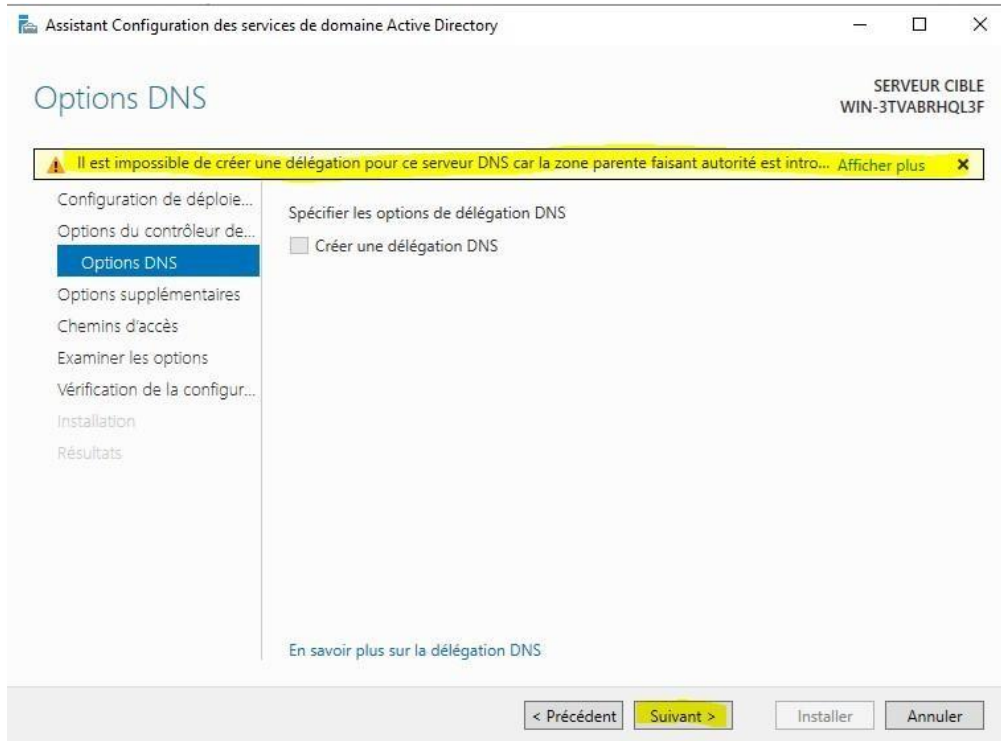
Assistant Configuration des services de domaine Active Directory

Options DNS

SERVEUR CIBLE
WIN-3TVABRHQL3F

Il est impossible de créer une délégation pour ce serveur DNS car la zone parente faisant autorité est intro... Afficher plus ×

Configuration de déploie...
Options du contrôleur de...
Options DNS
Options supplémentaires
Chemins d'accès
Examiner les options
Vérification de la configur...
Installation
Résultats

Spécifier les options de délégation DNS

Créer une délégation DNS

En savoir plus sur la délégation DNS

< Précédent | Suivant > | Installer | Annuler